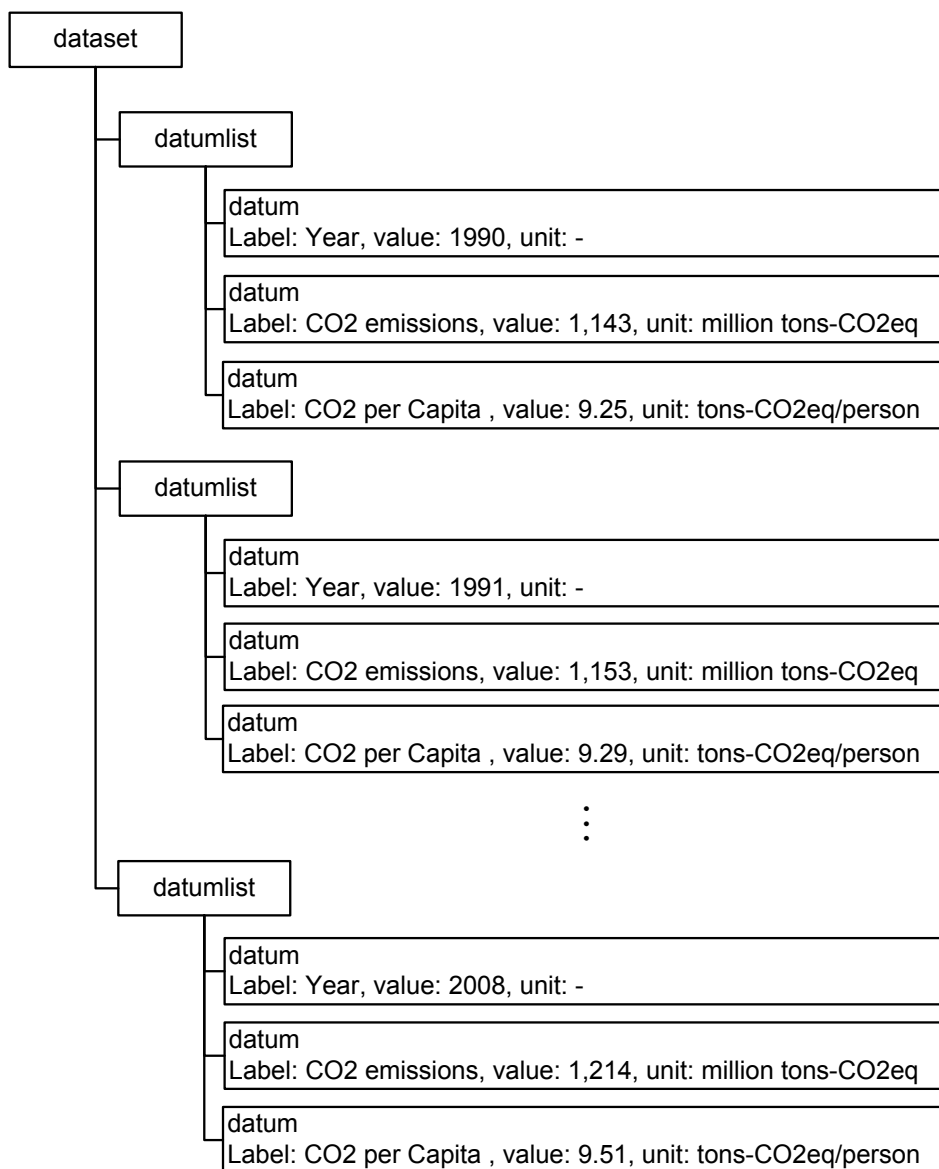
dataset

datumlist

datum
Label: Year, value: 1990, unit: -

datum
Label: CO2 emissions, value: 1,143, unit: million tons-CO2eq

datum
Label: CO2 per Capita , value: 9.25, unit: tons-CO2eq/person

datumlist

datum
Label: Year, value: 1991, unit: -

datum
Label: CO2 emissions, value: 1,153, unit: million tons-CO2eq

datum
Label: CO2 per Capita , value: 9.29, unit: tons-CO2eq/person

⋮

datumlist

datum
Label: Year, value: 2008, unit: -

datum
Label: CO2 emissions, value: 1,214, unit: million tons-CO2eq

datum
Label: CO2 per Capita , value: 9.51, unit: tons-CO2eq/person